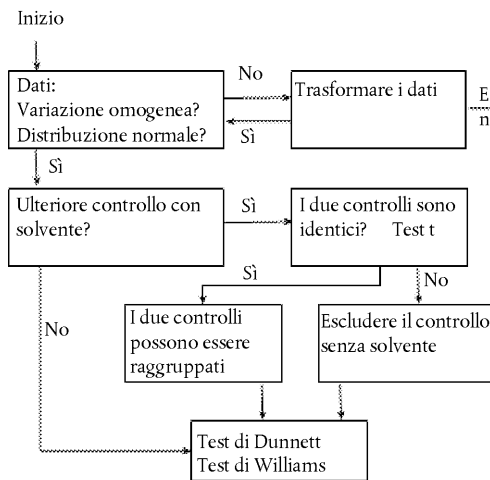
Inizio

Dati:
Variazione omogenea?
Distribuzione normale?

No

Trasformare i dati

E
n

Sì

Sì

Ulteriore controllo con solvente?

Sì

I due controlli sono identici? Test t

Sì

No

No

I due controlli possono essere raggruppati

Escludere il controllo senza solvente

Test di Dunnett
Test di Williams